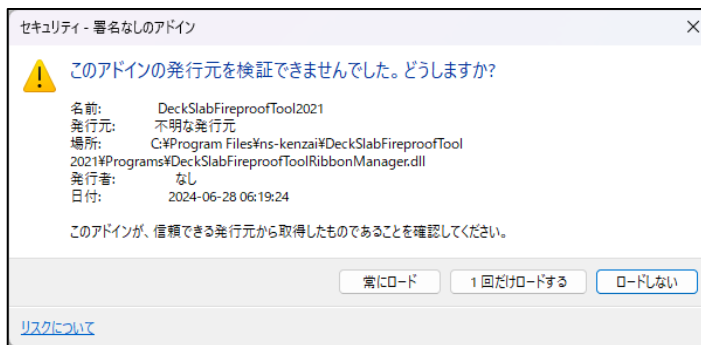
セキュリティ - 署名なしのアドイン

このアドインの発行元を検証できませんでした。どうしますか?

名前: DeckSlabFireproofTool2021
発行元: 不明な発行元
場所: C:¥Program Files¥ns-kenzai¥DeckSlabFireproofTool 2021¥Programs¥DeckSlabFireproofToolRibbonManager.dll
発行者: なし
日付: 2024-06-28 06:19:24

このアドインが、信頼できる発行元から取得したものであることを確認してください。

常にロード | 1 回だけロードする | ロードしない

リスクについて